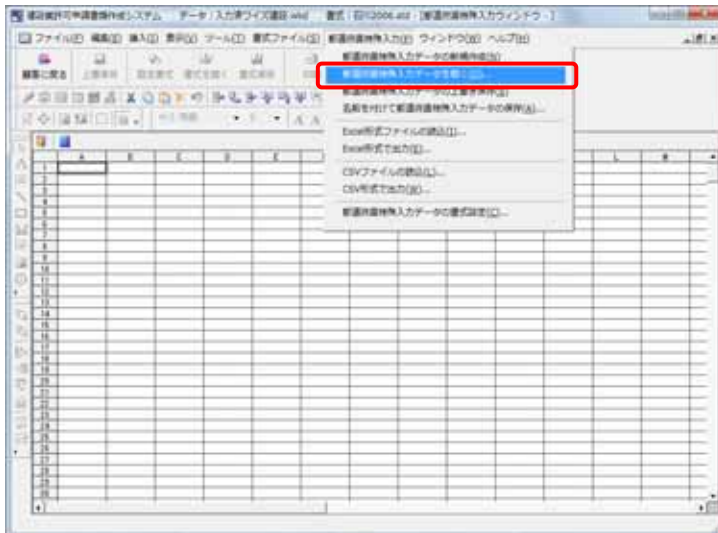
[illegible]システム　データ（入力済ワイズ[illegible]）　書式 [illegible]　[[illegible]入力ウィンドウ]

ファイル(F)　編集(E)　挿入(I)　表示(V)　ツール(T)　書式ファイル(S)　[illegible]入力(D)　ウィンドウ(W)　ヘルプ(H)

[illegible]入力データの新規作成(N)
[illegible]入力データを開く(O)...
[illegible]入力データの上書き保存(S)
名前を付けて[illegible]入力データの保存(A)...
Excel形式ファイルの読込(I)...
Excel形式で出力(E)...
CSVファイルの読込(L)...
CSV形式で出力(V)...
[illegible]入力データの書式設定(F)...

| | A | B | C | D | E | | L | M |
|---|---|---|---|---|---|---|---|---|
| 1 | | | | | | | | |
| 2 | | | | | | | | |
| 3 | | | | | | | | |
| 4 | | | | | | | | |
| 5 | | | | | | | | |
| 6 | | | | | | | | |
| 7 | | | | | | | | |
| 8 | | | | | | | | |
| 9 | | | | | | | | |
| 10 | | | | | | | | |
| 11 | | | | | | | | |
| 12 | | | | | | | | |
| 13 | | | | | | | | |
| 14 | | | | | | | | |
| 15 | | | | | | | | |
| 16 | | | | | | | | |
| 17 | | | | | | | | |
| 18 | | | | | | | | |
| 19 | | | | | | | | |
| 20 | | | | | | | | |
| 21 | | | | | | | | |
| 22 | | | | | | | | |
| 23 | | | | | | | | |
| 24 | | | | | | | | |
| 25 | | | | | | | | |
| 26 | | | | | | | | |
| 27 | | | | | | | | |
| 28 | | | | | | | | |
| 29 | | | | | | | | |
| 30 | | | | | | | | |